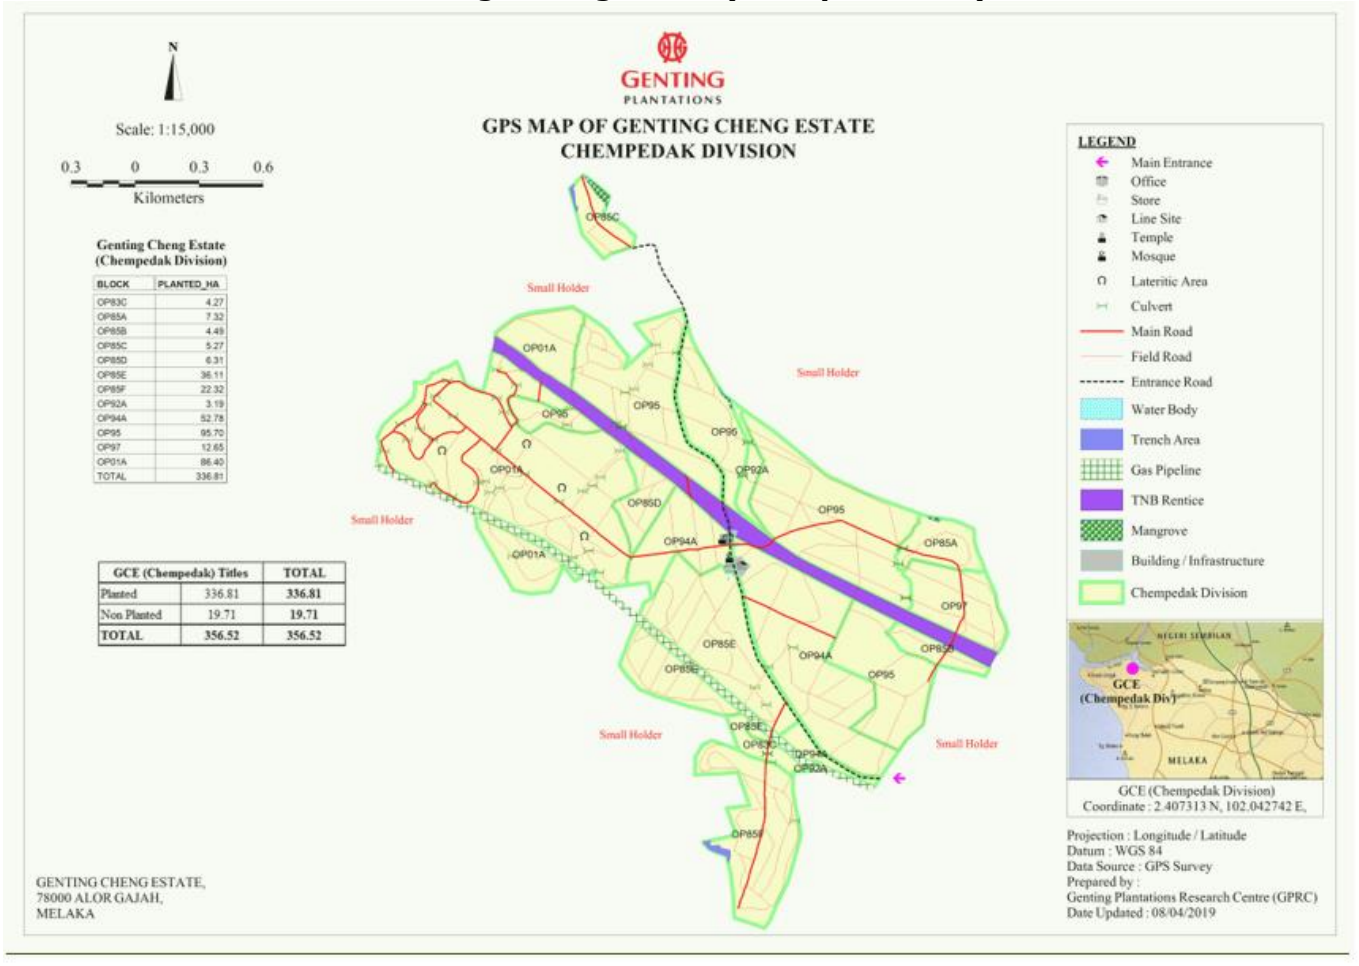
N

Scale: 1:15,000

0.3 0 0.3 0.6
Kilometers

GENTING
PLANTATIONS

GPS MAP OF GENTING CHENG ESTATE
CHEMPEDAK DIVISION

Genting Cheng Estate
(Chempedak Division)

| BLOCK | PLANTED_HA |
|---|---|
| OP83C | 4.27 |
| OP85A | 7.32 |
| OP85B | 4.49 |
| OP85C | 5.27 |
| OP85D | 6.31 |
| OP85E | 36.11 |
| OP85F | 22.32 |
| OP92A | 3.19 |
| OP94A | 52.78 |
| OP95 | 95.70 |
| OP97 | 12.65 |
| OP01A | 86.40 |
| TOTAL | 336.81 |

| GCE (Chempedak) Titles | | TOTAL |
|---|---|---|
| Planted | 336.81 | 336.81 |
| Non Planted | 19.71 | 19.71 |
| TOTAL | 356.52 | 356.52 |

Small Holder
Small Holder
Small Holder
Small Holder
Small Holder

OP85C
OP01A
OP95
OP95
OP96
OP01A
OP92A
OP85D
OP95
OP94A
OP85A
OP01A
OP97
OP85B
OP85E
OP94A
OP85F
OP95
OP85E
OP83C
OP94A
OP92A
OP85F

LEGEND
Main Entrance
Office
Store
Line Site
Temple
Mosque
Lateritic Area
Culvert
Main Road
Field Road
Entrance Road
Water Body
Trench Area
Gas Pipeline
TNB Rentice
Mangrove
Building / Infrastructure
Chempedak Division

NEGERI SEMBILAN
GCE
(Chempedak Div)
MELAKA

GCE (Chempedak Division)
Coordinate : 2.407313 N, 102.042742 E,

Projection : Longitude / Latitude
Datum : WGS 84
Data Source : GPS Survey
Prepared by :
Genting Plantations Research Centre (GPRC)
Date Updated : 08/04/2019

GENTING CHENG ESTATE,
78000 ALOR GAJAH,
MELAKA